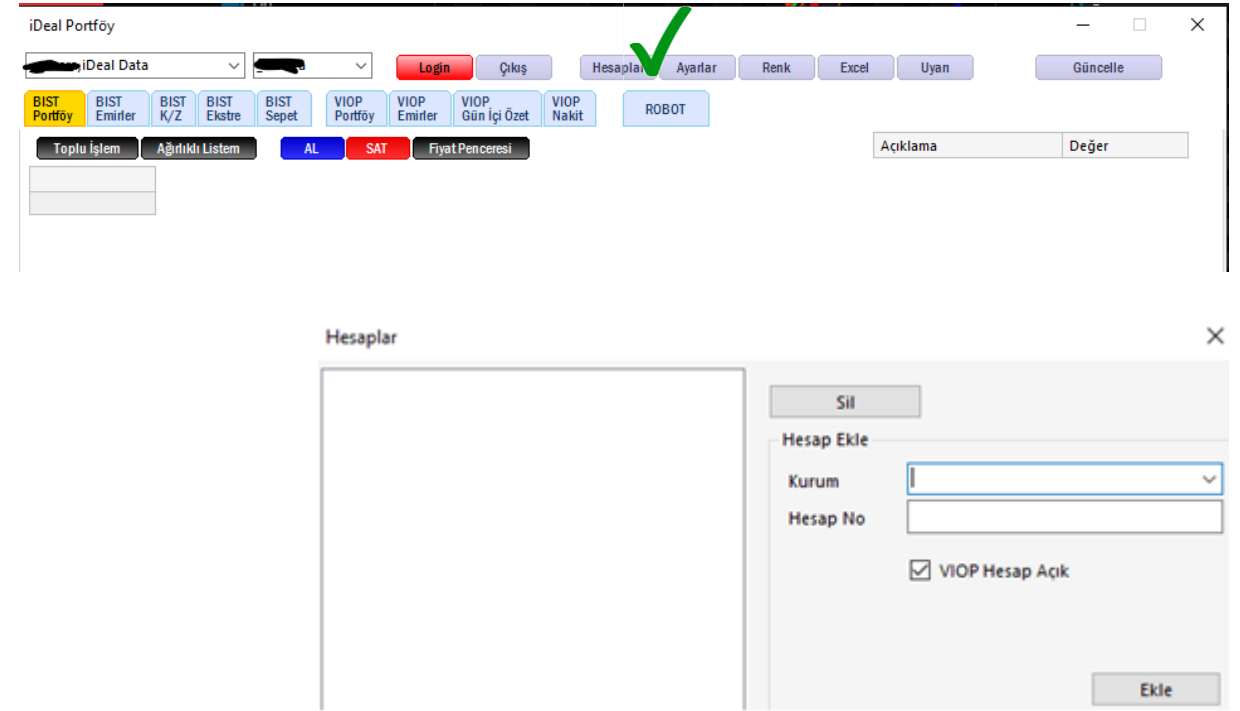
iDeal Portföy

iDeal Data

Login Çıkış Hesaplar Ayarlar Renk Excel Uyan Güncelle

BIST Portföy
BIST Emirler
BIST K/Z
BIST Ekstre
BIST Sepet
VIOP Portföy
VIOP Emirler
VIOP Gün İçi Özet
VIOP Nakit
ROBOT

Toplu İşlem Ağırlıklı Listem AL SAT Fiyat Penceresi

| Açıklama | Değer |
|---|---|

Hesaplar

Sil

Hesap Ekle

Kurum

Hesap No

VIOP Hesap Açık

Ekle